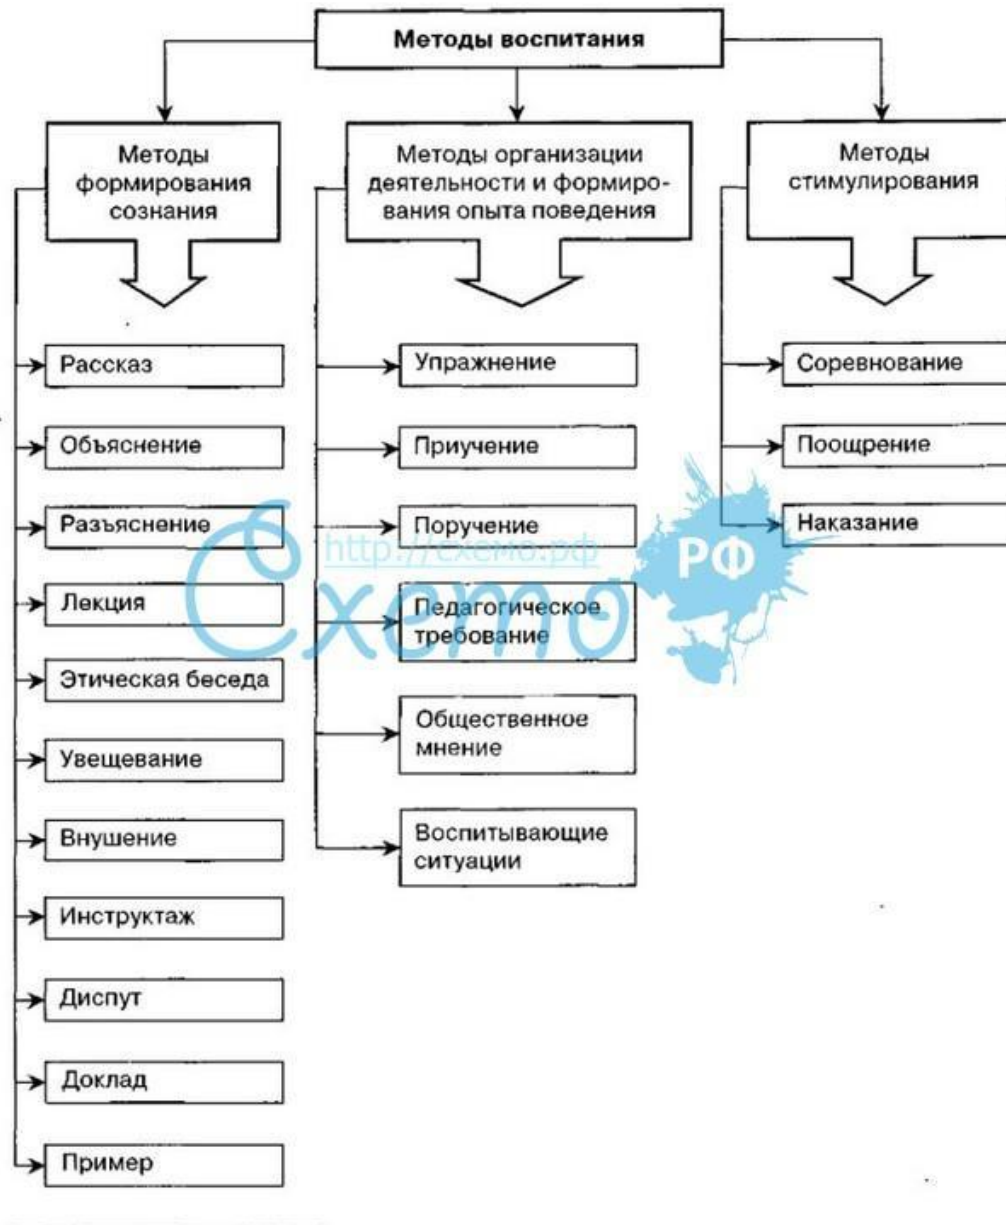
Методы воспитания

Методы формирования сознания

Рассказ

Объяснение

Разъяснение

Лекция

Этическая беседа

Увещевание

Внушение

Инструктаж

Диспут

Доклад

Пример

Методы организации деятельности и формирования опыта поведения

Упражнение

Приучение

Поручение

Педагогическое требование

Общественное мнение

Воспитывающие ситуации

Методы стимулирования

Соревнование

Поощрение

Наказание

http://схемо.рф

Схемо РФ